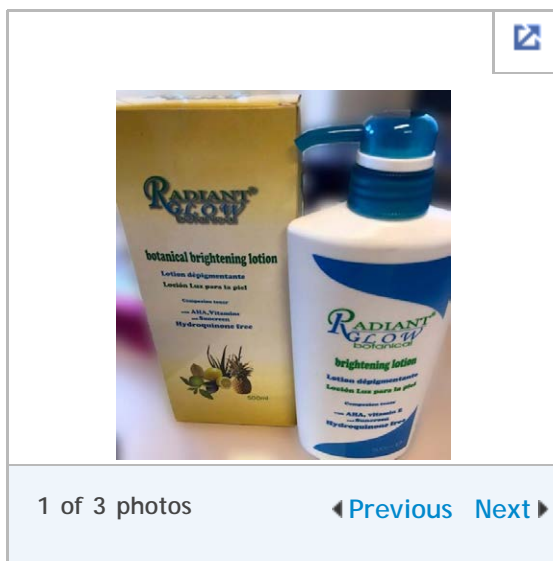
RADIANT® GLOW botanical

botanical brightening lotion
Lotion dépigmentante
Loción Luz para la piel

with AHA, Vitamins and Sunscreen
Hydroquinone free

500ml

RADIANT® GLOW botanical

brightening lotion
Lotion dépigmentante
Loción Luz para la piel

with AHA, vitamin E and Sunscreen
Hydroquinone free

1 of 3 photos

Previous Next